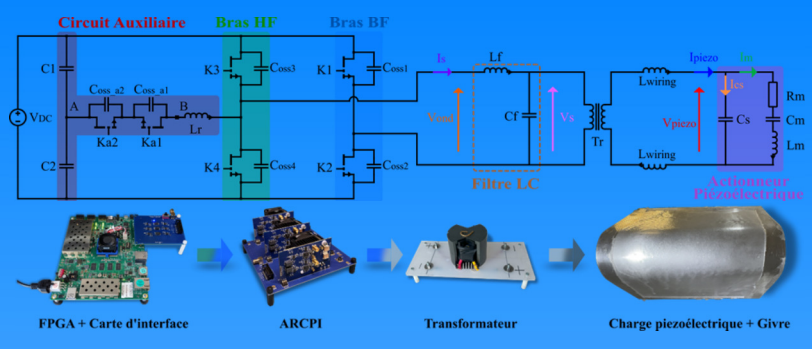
Circuit Auxiliaire

Bras HF

Bras BF

C1

C2

VDC

A

Coss_a2

Coss_a1

B

Ka2

Ka1

Lr

K3

Coss3

K4

Coss4

K1

Coss1

K2

Coss2

Is

Lf

Vond

Cf

Vs

Filtre LC

Tr

Lwiring

Lwiring

Ipiezo

Im

Ics

Vpiezo

Cs

Rm

Cm

Lm

Actionneur Piézoélectrique

FPGA + Carte d'interface

ARCPI

Transformateur

Charge piezoélectrique + Givre